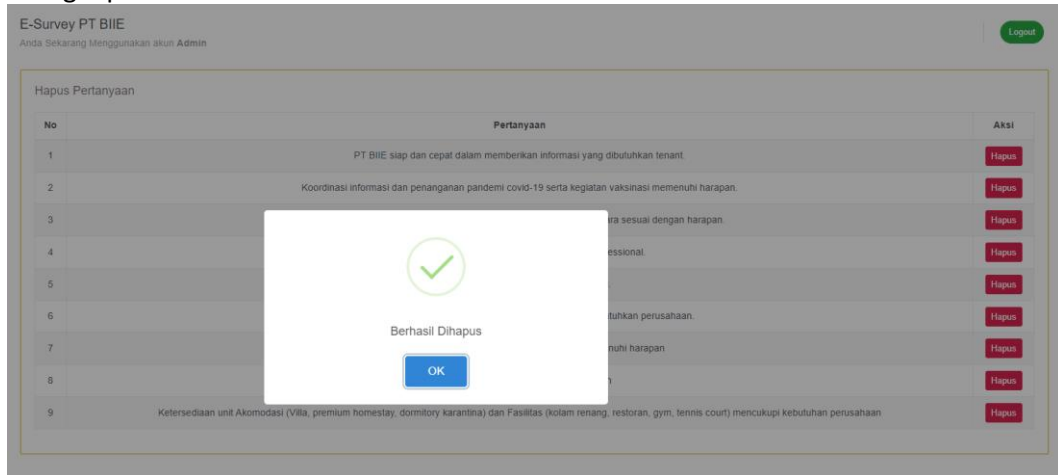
E-Survey PT BIIE
Anda Sekarang Menggunakan akun **Admin**

Logout

Hapus Pertanyaan

| No | Pertanyaan | Aksi |
|---|---|---|
| 1 | PT BIIE siap dan cepat dalam memberikan informasi yang dibutuhkan tenant. | Hapus |
| 2 | Koordinasi informasi dan penanganan pandemi covid-19 serta kegiatan vaksinasi memenuhi harapan. | Hapus |
| 3 | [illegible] ara sesuai dengan harapan. | Hapus |
| 4 | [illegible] essional. | Hapus |
| 5 | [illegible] | Hapus |
| 6 | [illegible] utuhkan perusahaan. | Hapus |
| 7 | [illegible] nuhi harapan | Hapus |
| 8 | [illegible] n | Hapus |
| 9 | Ketersediaan unit Akomodasi (Villa, premium homestay, dormitory karantina) dan Fasilitas (kolam renang, restoran, gym, tennis court) mencukupi kebutuhan perusahaan | Hapus |

Berhasil Dihapus

OK